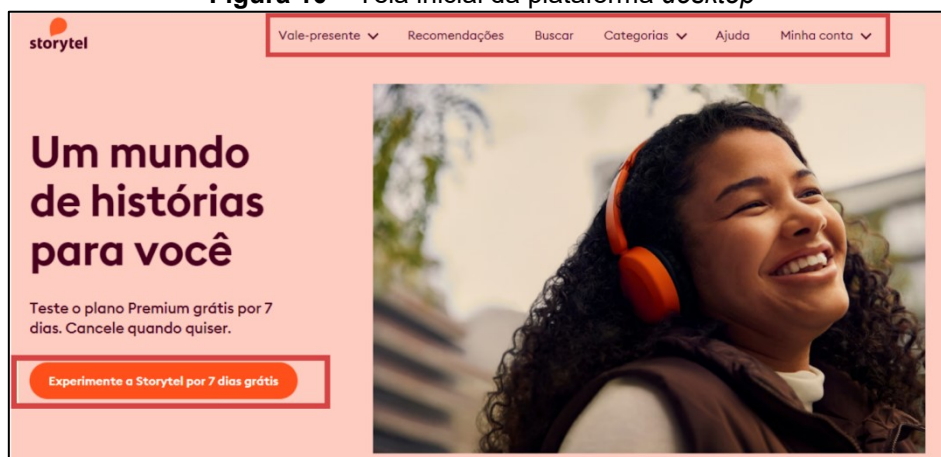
Figura 10 – Tela inicial da plataforma desktop

storytel

Vale-presente Recomendações Buscar Categorias Ajuda Minha conta

Um mundo de histórias para você

Teste o plano Premium grátis por 7 dias. Cancele quando quiser.

Experimente a Storytel por 7 dias grátis